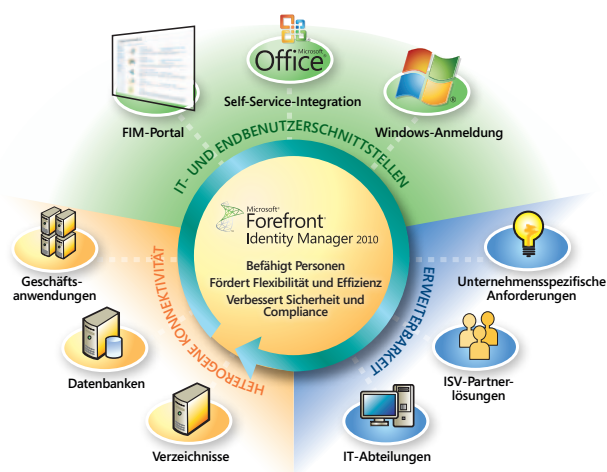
Microsoft Office

Self-Service-Integration

FIM-Portal

Windows-Anmeldung

IT- UND ENDBENUTZERSCHNITTSTELLEN

Microsoft Forefront Identity Manager 2010

Befähigt Personen
Fördert Flexibilität und Effizienz
Verbessert Sicherheit und Compliance

Geschäftsanwendungen

Datenbanken

Verzeichnisse

HETEROGENE KONNEKTIVITÄT

ERWEITERBARKEIT

Unternehmensspezifische Anforderungen

ISV-Partnerlösungen

IT-Abteilungen